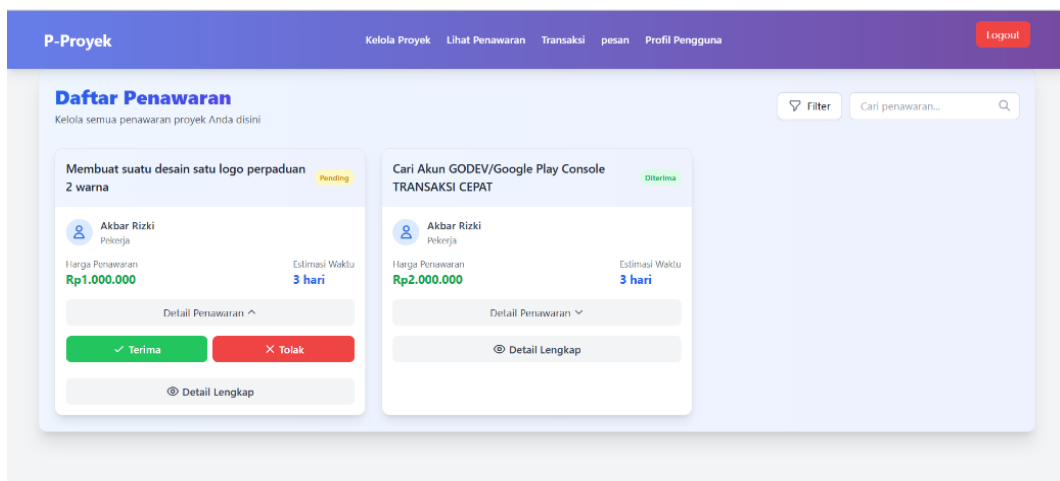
P-Proyek

Kelola Proyek Lihat Penawaran Transaksi pesan Profil Pengguna

Logout

Daftar Penawaran

Kelola semua penawaran proyek Anda disini

Filter

Cari penawaran...

Membuat suatu desain satu logo perpaduan 2 warna

Pending

Akbar Rizki
Pekerja

Harga Penawaran
Rp1.000.000

Estimasi Waktu
3 hari

Detail Penawaran

Terima

Tolak

Detail Lengkap

Cari Akun GODEV/Google Play Console TRANSAKSI CEPAT

Diterima

Akbar Rizki
Pekerja

Harga Penawaran
Rp2.000.000

Estimasi Waktu
3 hari

Detail Penawaran

Detail Lengkap